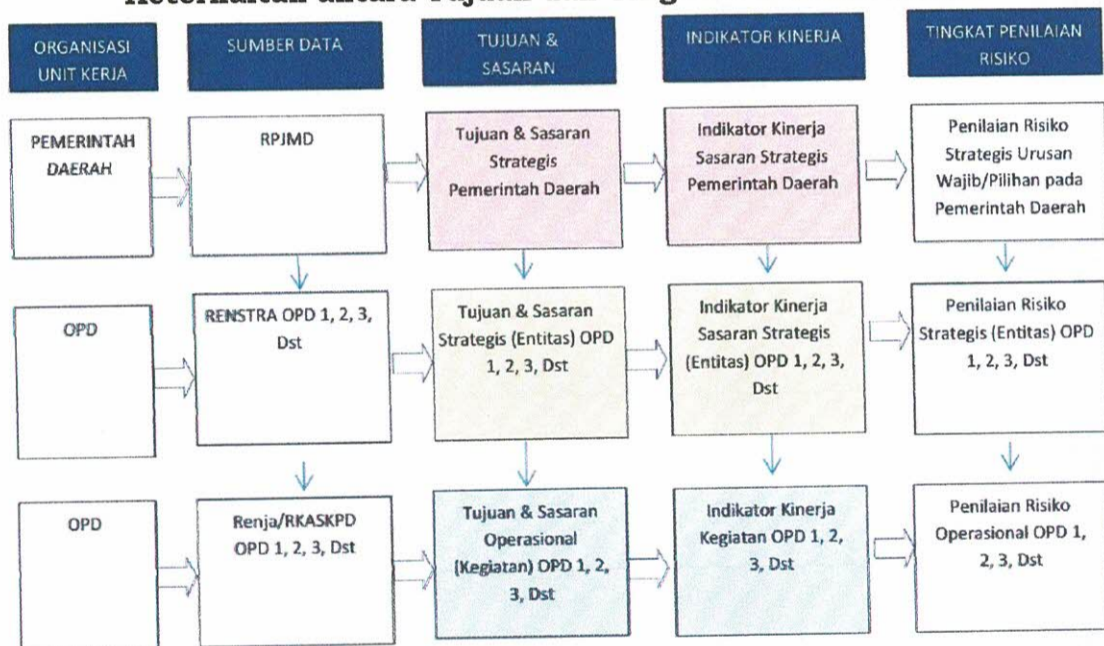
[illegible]

ORGANISASI UNIT KERJA

SUMBER DATA

TUJUAN & SASARAN

INDIKATOR KINERJA

TINGKAT PENILAIAN RISIKO

PEMERINTAH DAERAH

RPJMD

Tujuan & Sasaran Strategis Pemerintah Daerah

Indikator Kinerja Sasaran Strategis Pemerintah Daerah

Penilaian Risiko Strategis Urusan Wajib/Pilihan pada Pemerintah Daerah

OPD

RENSTRA OPD 1, 2, 3, Dst

Tujuan & Sasaran Strategis (Entitas) OPD 1, 2, 3, Dst

Indikator Kinerja Sasaran Strategis (Entitas) OPD 1, 2, 3, Dst

Penilaian Risiko Strategis (Entitas) OPD 1, 2, 3, Dst

OPD

Renja/RKASKPD OPD 1, 2, 3, Dst

Tujuan & Sasaran Operasional (Kegiatan) OPD 1, 2, 3, Dst

Indikator Kinerja Kegiatan OPD 1, 2, 3, Dst

Penilaian Risiko Operasional OPD 1, 2, 3, Dst